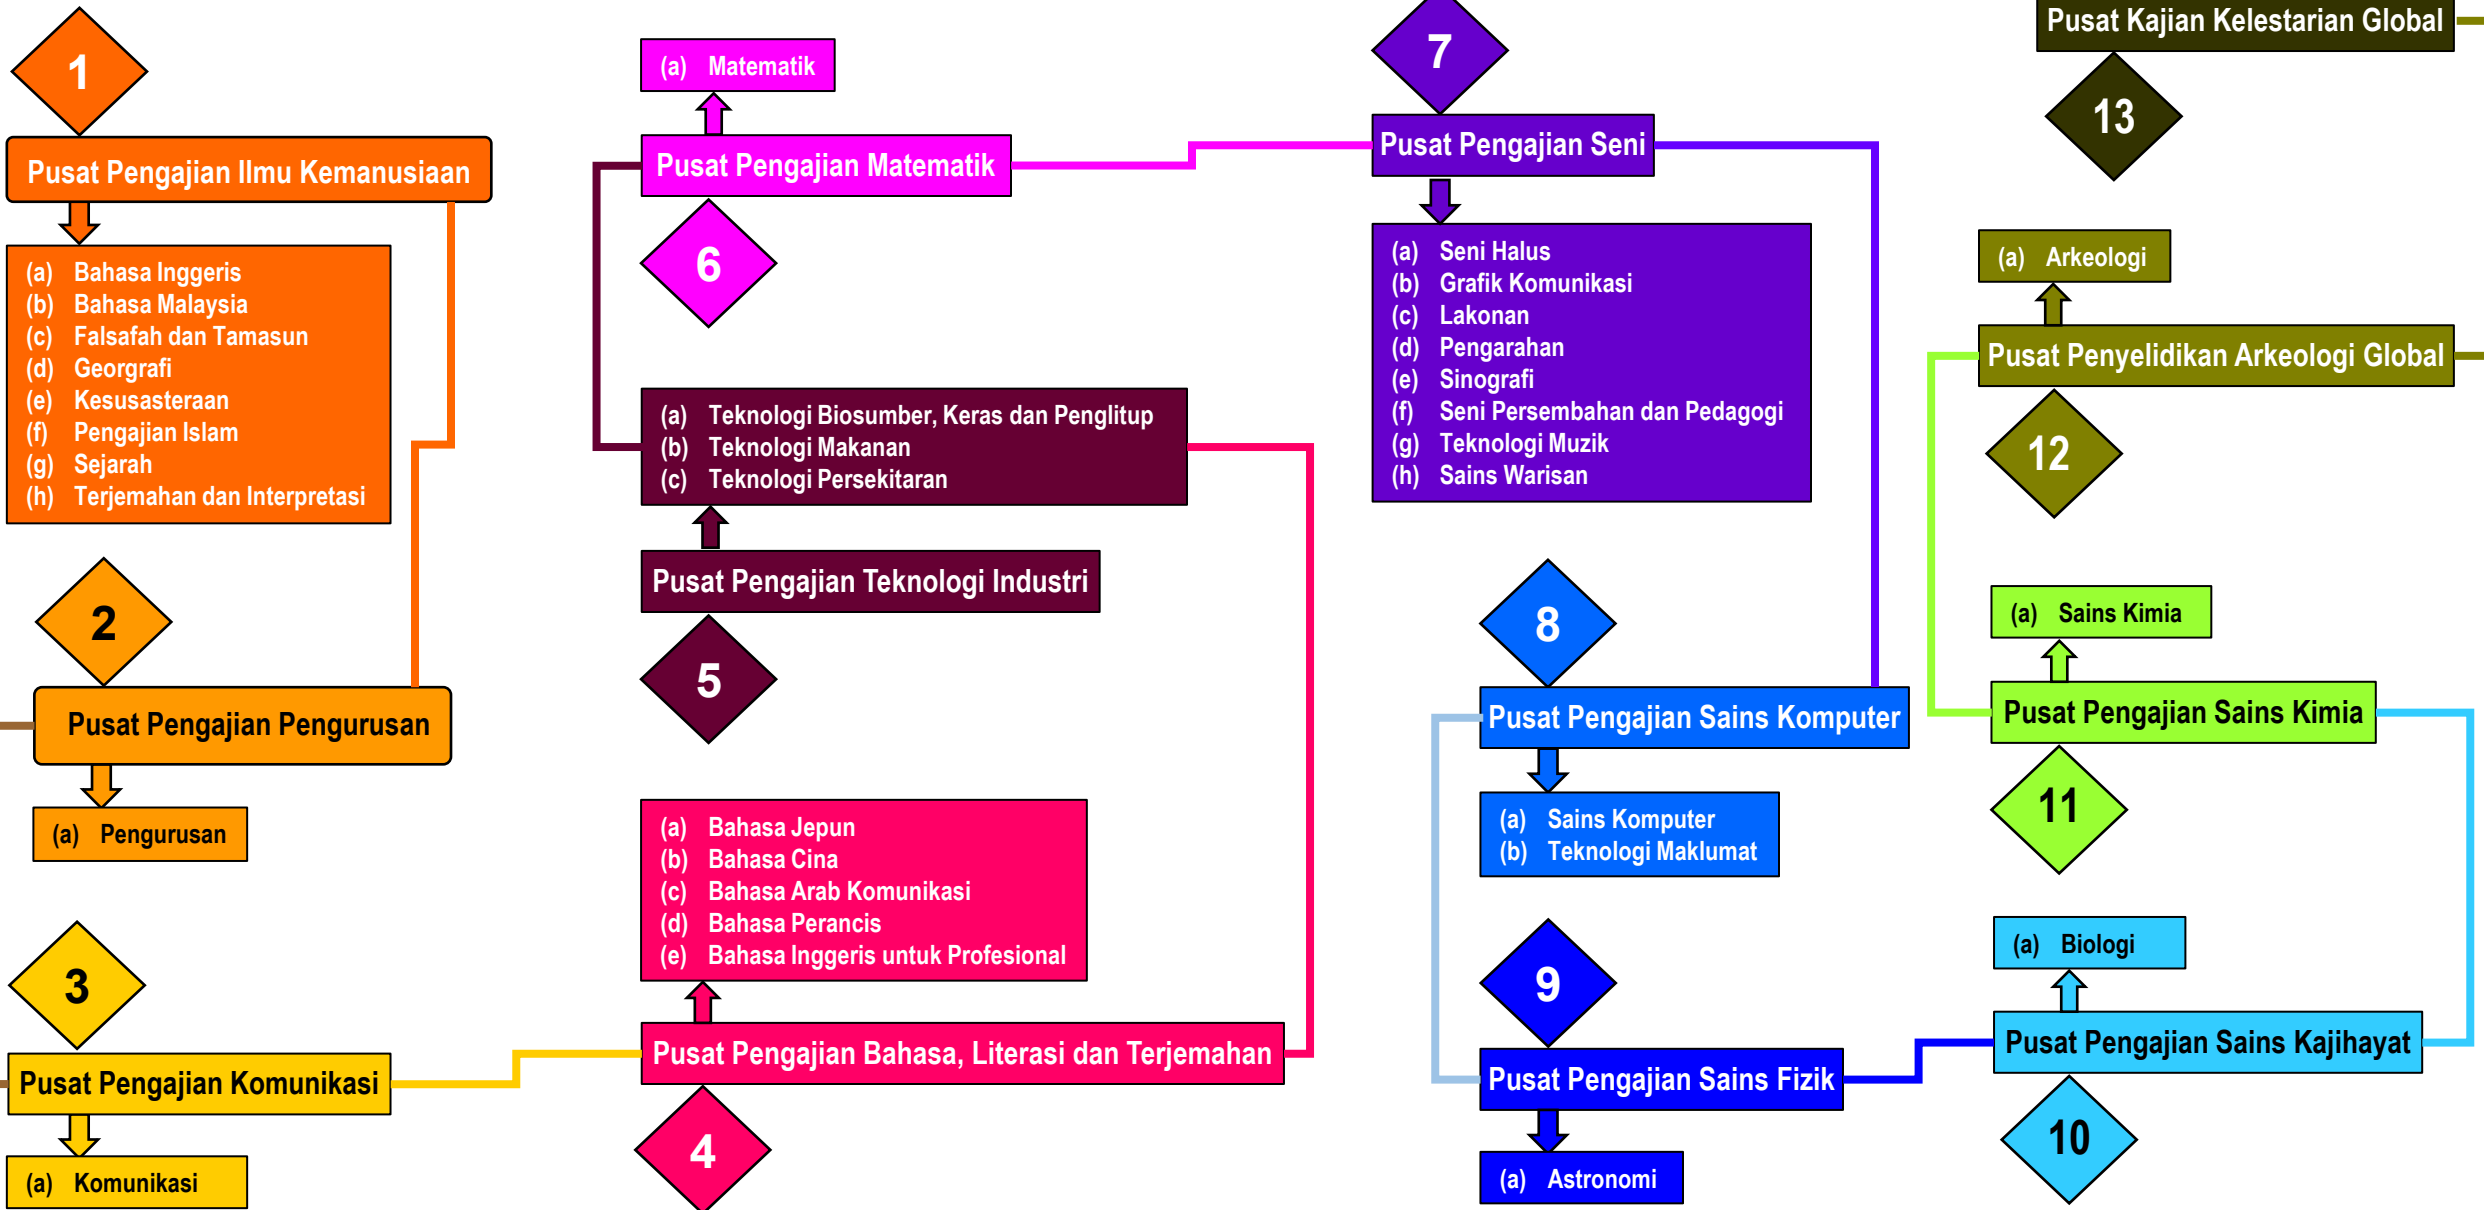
1

Pusat Pengajian Ilmu Kemanusiaan

(a) Bahasa Inggeris
(b) Bahasa Malaysia
(c) Falsafah dan Tamasun
(d) Georgrafi
(e) Kesusasteraan
(f) Pengajian Islam
(g) Sejarah
(h) Terjemahan dan Interpretasi

2

Pusat Pengajian Pengurusan

(a) Pengurusan

3

Pusat Pengajian Komunikasi

(a) Komunikasi

(a) Matematik

Pusat Pengajian Matematik

6

(a) Teknologi Biosumber, Keras dan Penglitup
(b) Teknologi Makanan
(c) Teknologi Persekitaran

Pusat Pengajian Teknologi Industri

5

(a) Bahasa Jepun
(b) Bahasa Cina
(c) Bahasa Arab Komunikasi
(d) Bahasa Perancis
(e) Bahasa Inggeris untuk Profesional

Pusat Pengajian Bahasa, Literasi dan Terjemahan

4

7

Pusat Pengajian Seni

(a) Seni Halus
(b) Grafik Komunikasi
(c) Lakonan
(d) Pengarahan
(e) Sinografi
(f) Seni Persembahan dan Pedagogi
(g) Teknologi Muzik
(h) Sains Warisan

8

Pusat Pengajian Sains Komputer

(a) Sains Komputer
(b) Teknologi Maklumat

9

Pusat Pengajian Sains Fizik

(a) Astronomi

Pusat Kajian Kelestarian Global

13

(a) Arkeologi

Pusat Penyelidikan Arkeologi Global

12

(a) Sains Kimia

Pusat Pengajian Sains Kimia

11

(a) Biologi

Pusat Pengajian Sains Kajihayat

10